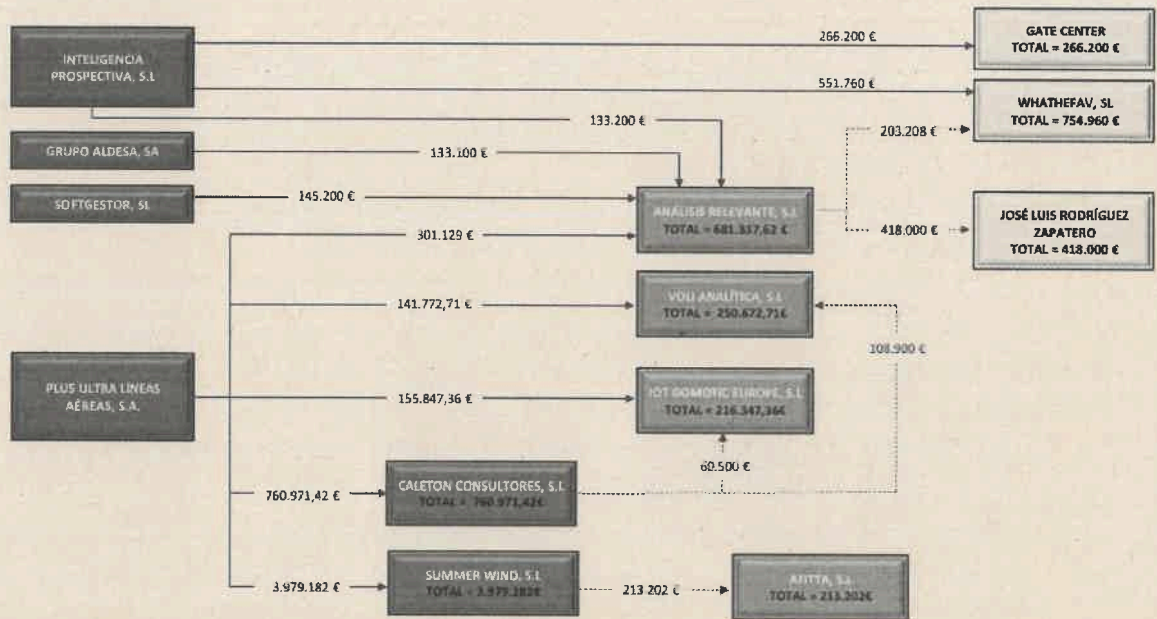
INTELIGENCIA PROSPECTIVA, S.L

266.200 €

GATE CENTER
TOTAL = 266.200 €

551.760 €

WHATHEFAV, SL
TOTAL = 754.960 €

133.200 €

GRUPO ALDESA, SA

133.100 €

203.208 €

SOFTGESTOR, SL

145.200 €

ANÁLISIS RELEVANTE, S.L
TOTAL = 681.337,62 €

418.000 €

JOSÉ LUIS RODRÍGUEZ ZAPATERO
TOTAL = 418.000 €

301.129 €

141.772,71 €

VOU ANALÍTICA, S.L
TOTAL = 250.672,71€

108.900 €

PLUS ULTRA LÍNEAS AÉREAS, S.A.

155.847,36 €

IOT DOMOTIC EUROPE, S.L
TOTAL = 216.347,36€

60.500 €

760.971,42 €

CALETON CONSULTORES, S.L
TOTAL = 760.971,42€

3.979.182 €

SUMMER WIND, S.L
TOTAL = 3.979.182€

213 202 €

ARITA, SL
TOTAL = 213.202€